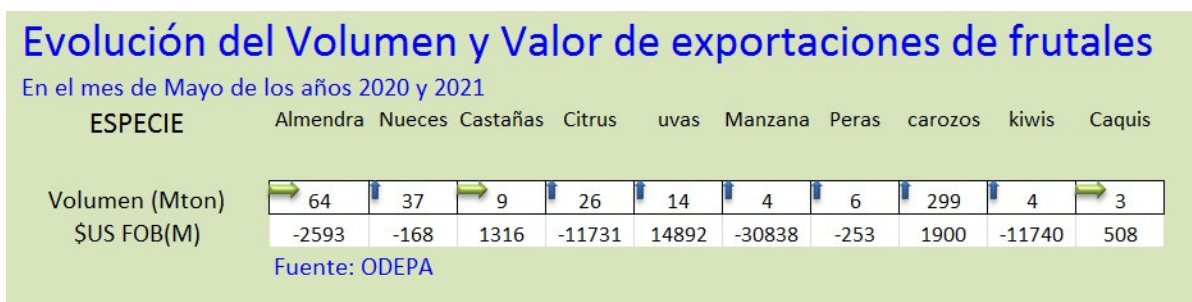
Evolución del Volumen y Valor de exportaciones de frutales

En el mes de Mayo de los años 2020 y 2021

| ESPECIE | Almendra | Nueces | Castañas | Citrus | uvas | Manzana | Peras | carozos | kiwis | Caquis |
|---|---|---|---|---|---|---|---|---|---|---|
| Volumen (Mton) | 64 | 37 | 9 | 26 | 14 | 4 | 6 | 299 | 4 | 3 |
| $US FOB(M) | -2593 | -168 | 1316 | -11731 | 14892 | -30838 | -253 | 1900 | -11740 | 508 |

Fuente: ODEPA